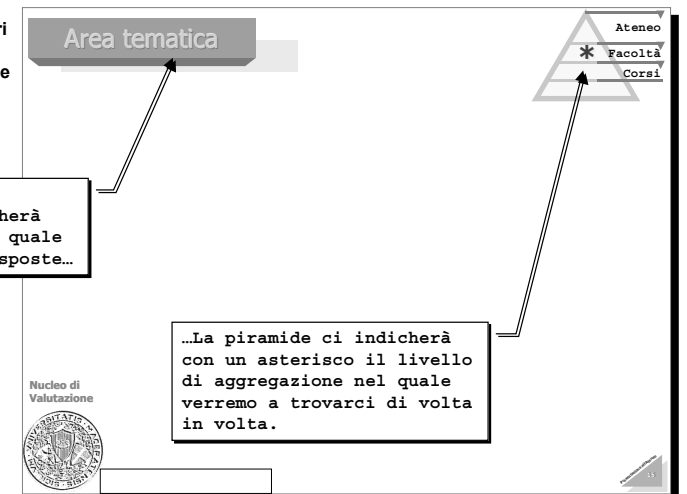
ri

e

Area tematica

Ateneo
*
Facoltà
Corsi

herà
quale
sposte…

…La piramide ci indicherà con un asterisco il livello di aggregazione nel quale verremo a trovarci di volta in volta.

Nucleo di Valutazione

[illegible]

15